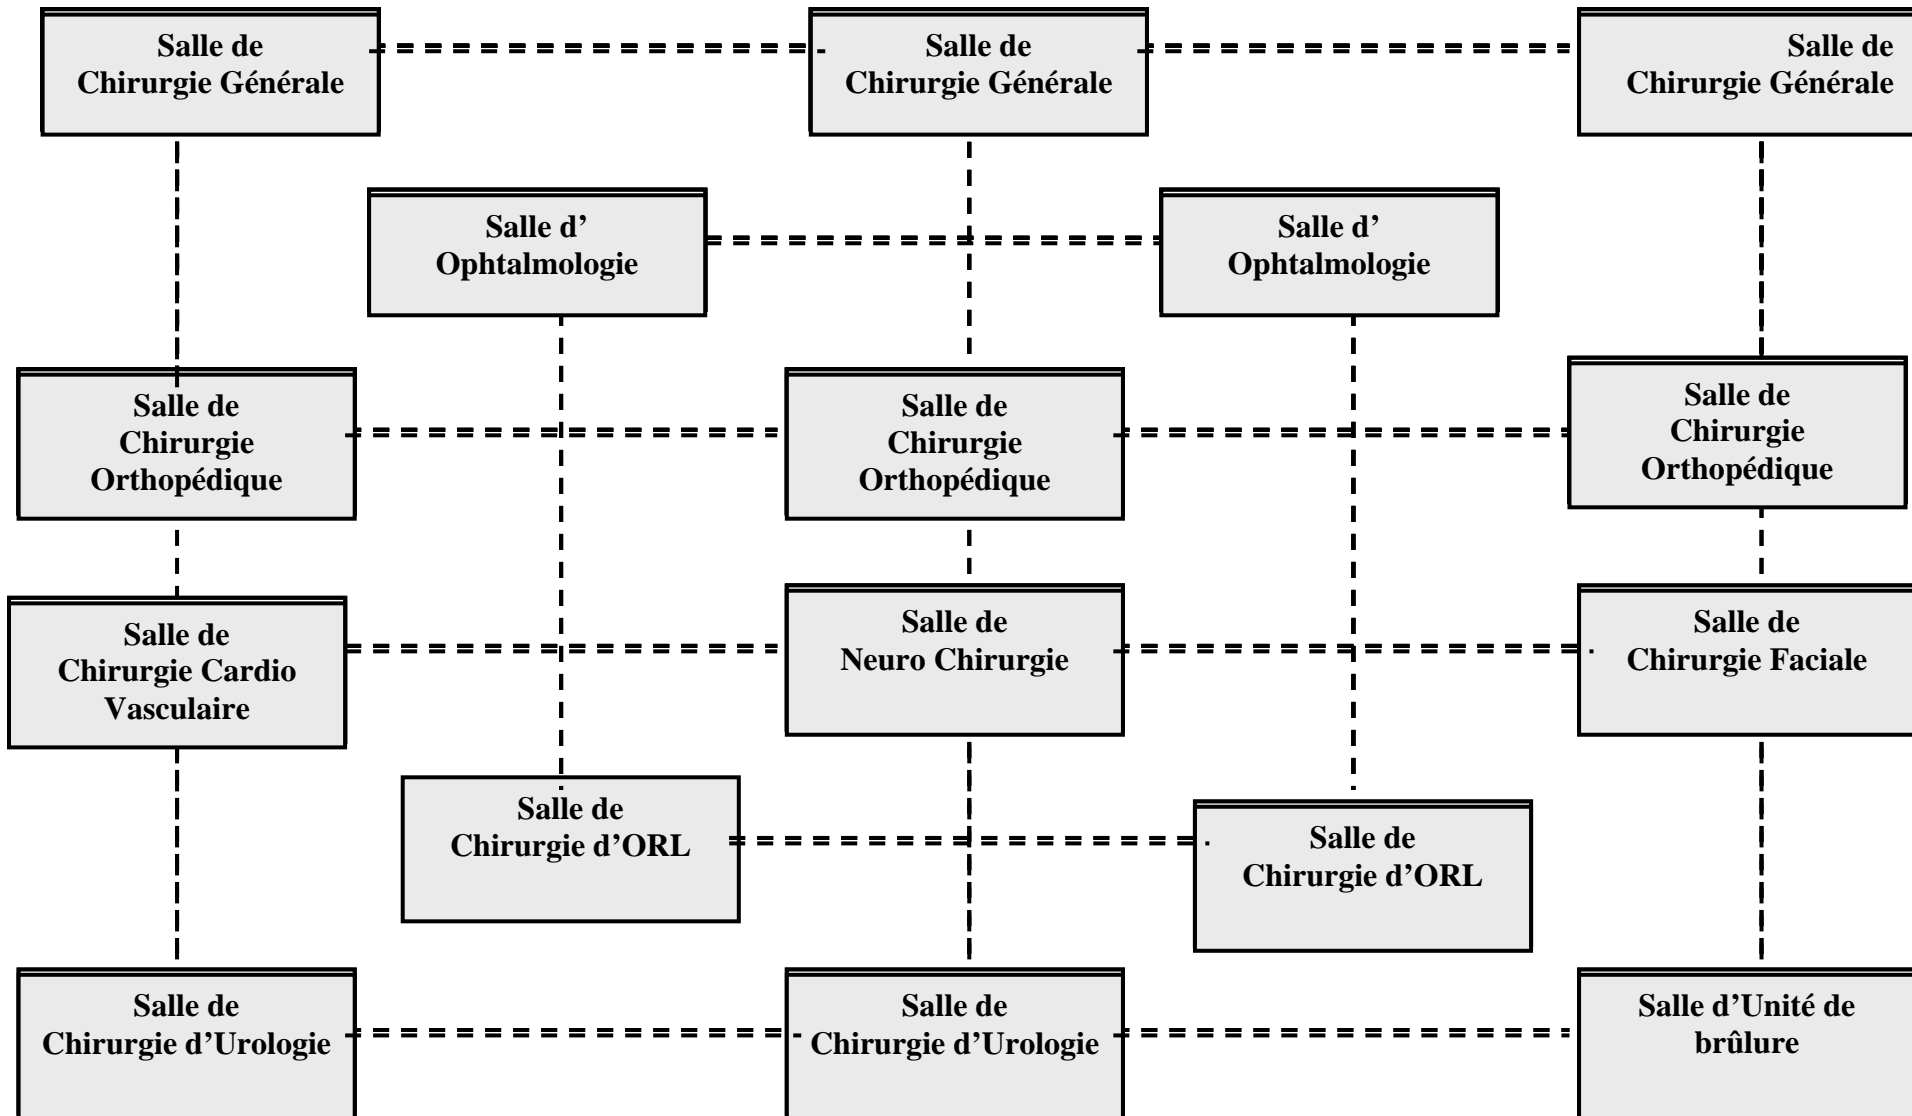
Salle de Chirurgie Générale

Salle de Chirurgie Générale

Salle de Chirurgie Générale

Salle d' Ophtalmologie

Salle d' Ophtalmologie

Salle de Chirurgie Orthopédique

Salle de Chirurgie Orthopédique

Salle de Chirurgie Orthopédique

Salle de Chirurgie Cardio Vasculaire

Salle de Neuro Chirurgie

Salle de Chirurgie Faciale

Salle de Chirurgie d'ORL

Salle de Chirurgie d'ORL

Salle de Chirurgie d'Urologie

Salle de Chirurgie d'Urologie

Salle d'Unité de brûlure